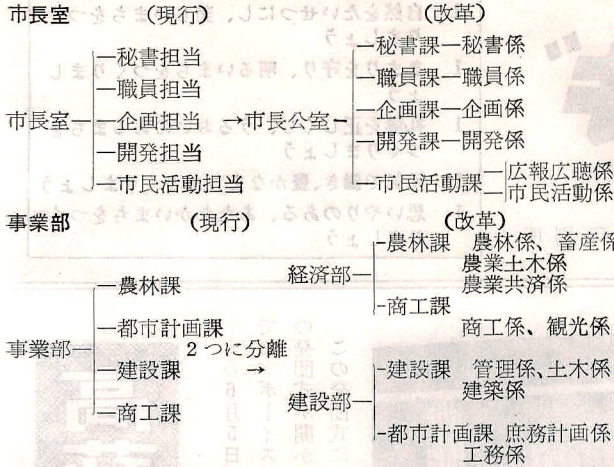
市長室　（現行）　（改革）

市長室―秘書担当
―職員担当
―企画担当
―開発担当
―市民活動担当

→市長公室―秘書課―秘書係
―職員課―職員係
―企画課―企画係
―開発課―開発係
―市民活動課―広報広聴係
―市民活動係

事業部　（現行）　（改革）

事業部―農林課
―都市計画課
―建設課
―商工課

2つに分離 →

経済部―農林課　農林係、畜産係
農業土木係
農業共済係
―商工課
商工係、観光係

建設部―建設課　管理係、土木係
建築係
―都市計画課　庶務計画係
工務係